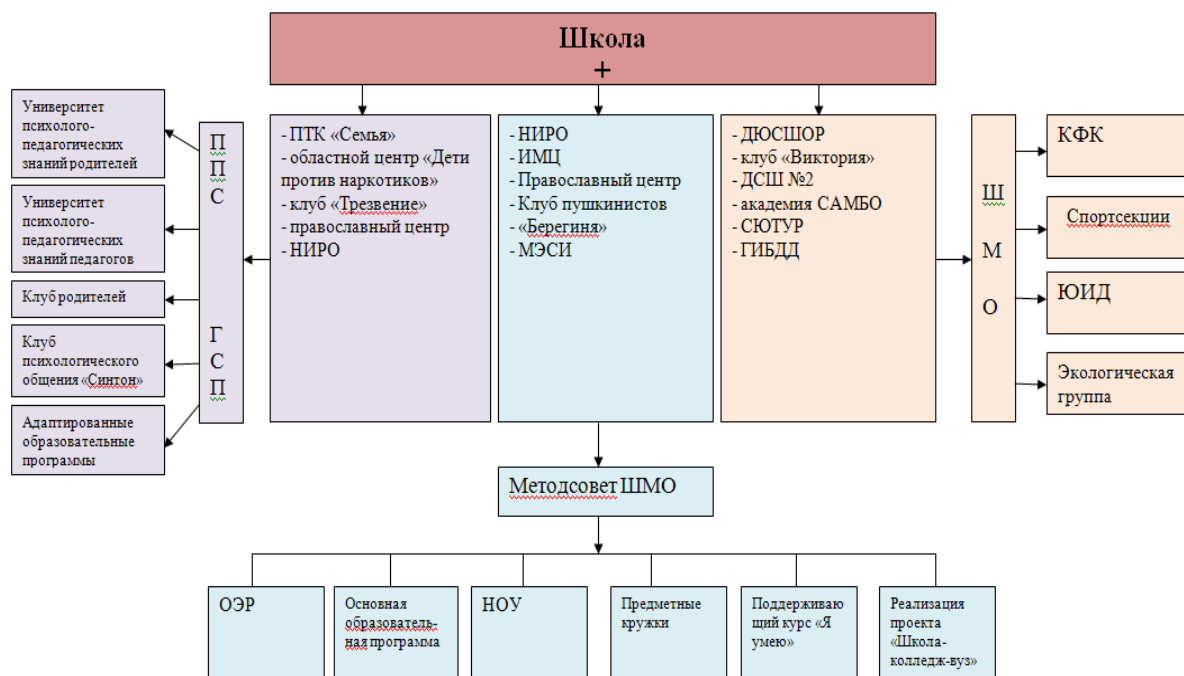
Школа
+

Университет психолого-педагогических знаний родителей

Университет психолого-педагогических знаний педагогов

Клуб родителей

Клуб психологического общения «Синтон»

Адаптированные образовательные программы

П
П
С

Г
С
П

- ПТК «Семья»
- областной центр «Дети против наркотиков»
- клуб «Трезвение»
- православный центр
- НИРО

- НИРО
- ИМЦ
- Православный центр
- Клуб пушкинистов
- «Берегиня»
- МЭСИ

- ДЮСШОР
- клуб «Виктория»
- ДСШ №2
- академия САМБО
- СЮТУР
- ГИБДД

Ш
М
О

КФК

Спортсекции

ЮИД

Экологическая группа

Методсовет ШМО

ОЭР

Основная образовательная программа

НОУ

Предметные кружки

Поддерживающий курс «Я умею»

Реализация проекта «Школа-колледж-вуз»